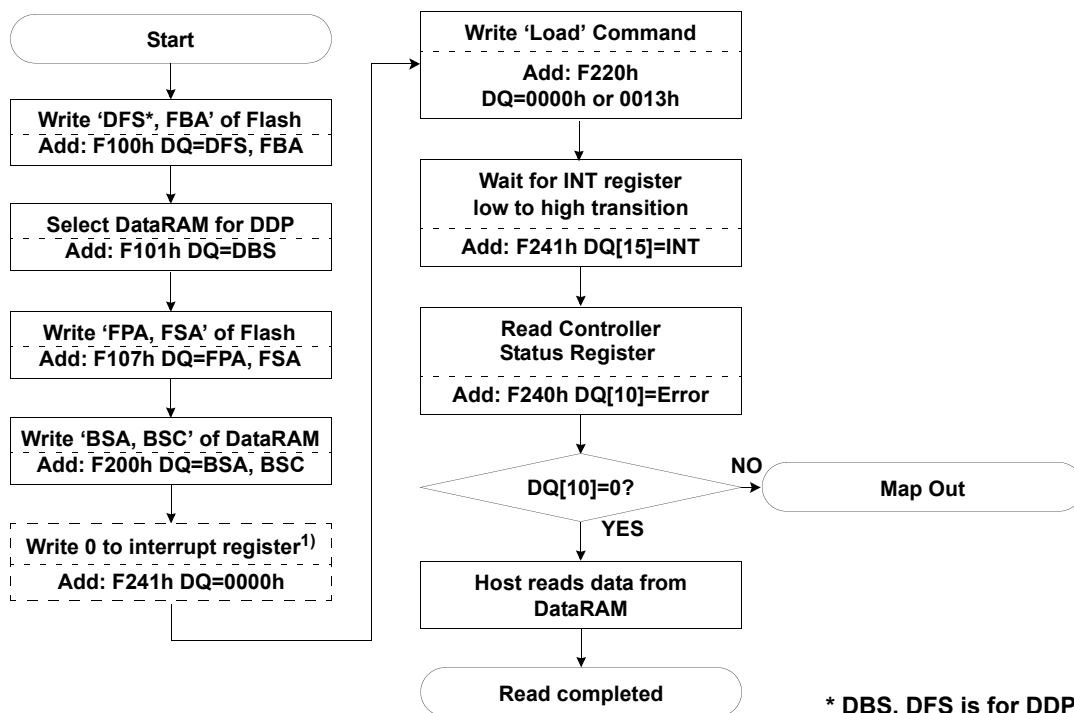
Start

Write ‘DFS*, FBA’ of Flash
Add: F100h DQ=DFS, FBA

Select DataRAM for DDP
Add: F101h DQ=DBS

Write ‘FPA, FSA’ of Flash
Add: F107h DQ=FPA, FSA

Write ‘BSA, BSC’ of DataRAM
Add: F200h DQ=BSA, BSC

Write 0 to interrupt register$^{1)}$
Add: F241h DQ=0000h

Write ‘Load’ Command
Add: F220h
DQ=0000h or 0013h

Wait for INT register
low to high transition
Add: F241h DQ[15]=INT

Read Controller
Status Register
Add: F240h DQ[10]=Error

DQ[10]=0?

NO

Map Out

YES

Host reads data from
DataRAM

Read completed

* DBS, DFS is for DDP